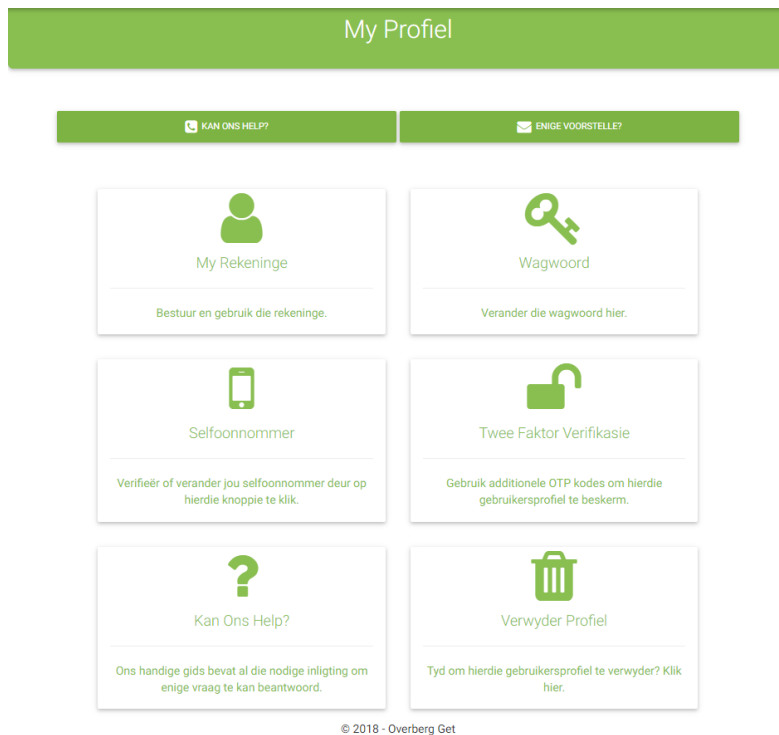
My Profiel

KAN ONS HELP?

ENIGE VOORSTELLE?

?

My Rekeninge

Bestuur en gebruik die rekeninge.

Wagwoord

Verander die wagwoord hier.

Selfoonnommer

Verifieër of verander jou selfoonnommer deur op hierdie knoppie te klik.

Twee Faktor Verifikasie

Gebruik additionele OTP kodes om hierdie gebruikersprofiel te beskerm.

Kan Ons Help?

Ons handige gids bevat al die nodige inligting om enige vraag te kan beantwoord.

Verwyder Profiel

Tyd om hierdie gebruikersprofiel te verwyder? Klik hier.

© 2018 - Overberg Get